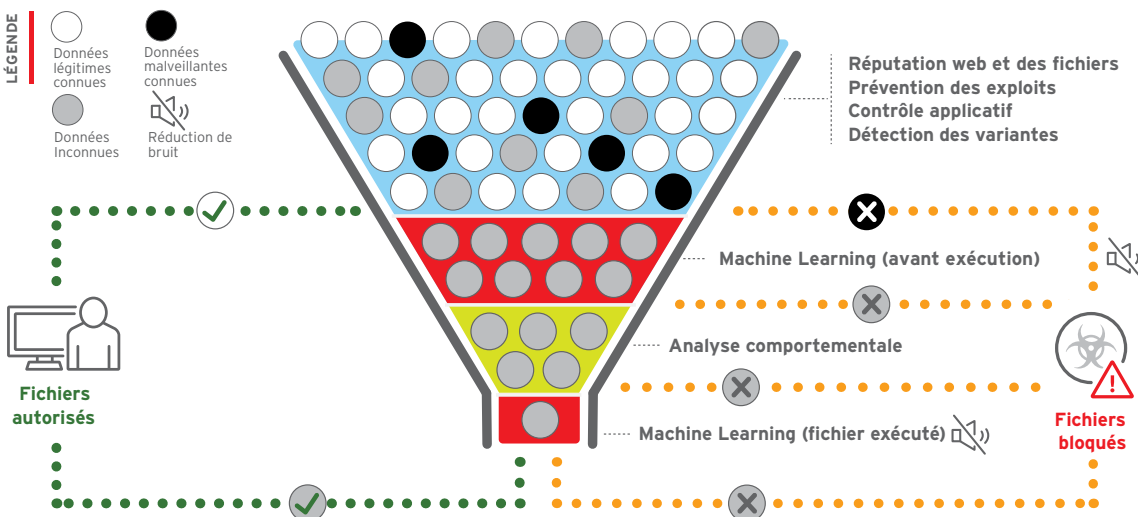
LÉGENDE

Données légitimes connues

Données malveillantes connues

Données Inconnues

Réduction de bruit

Réputation web et des fichiers
Prévention des exploits
Contrôle applicatif
Détection des variantes

Machine Learning (avant exécution)

Analyse comportementale

Machine Learning (fichier exécuté)

Fichiers autorisés

Fichiers bloqués